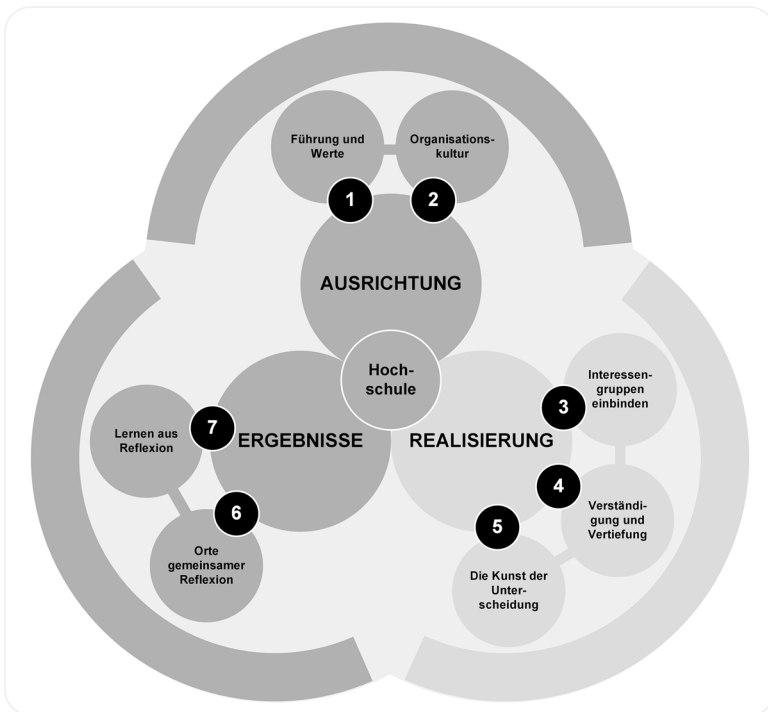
Führung und Werte

Organisationskultur

1

2

AUSRICHTUNG

Hochschule

Interessengruppen einbinden

3

7

Lernen aus Reflexion

ERGEBNISSE

REALISIERUNG

4

Verständigung und Vertiefung

6

5

Orte gemeinsamer Reflexion

Die Kunst der Unterscheidung